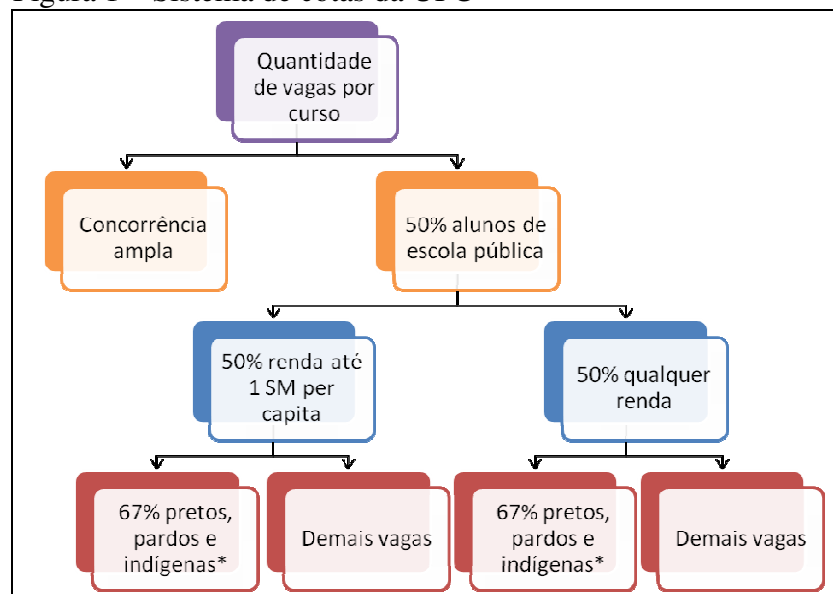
Figura 1 – Sistema de cotas da UFC

Quantidade de vagas por curso

Concorrência ampla

50% alunos de escola pública

50% renda até 1 SM per capita

50% qualquer renda

67% pretos, pardos e indígenas*

Demais vagas

67% pretos, pardos e indígenas*

Demais vagas